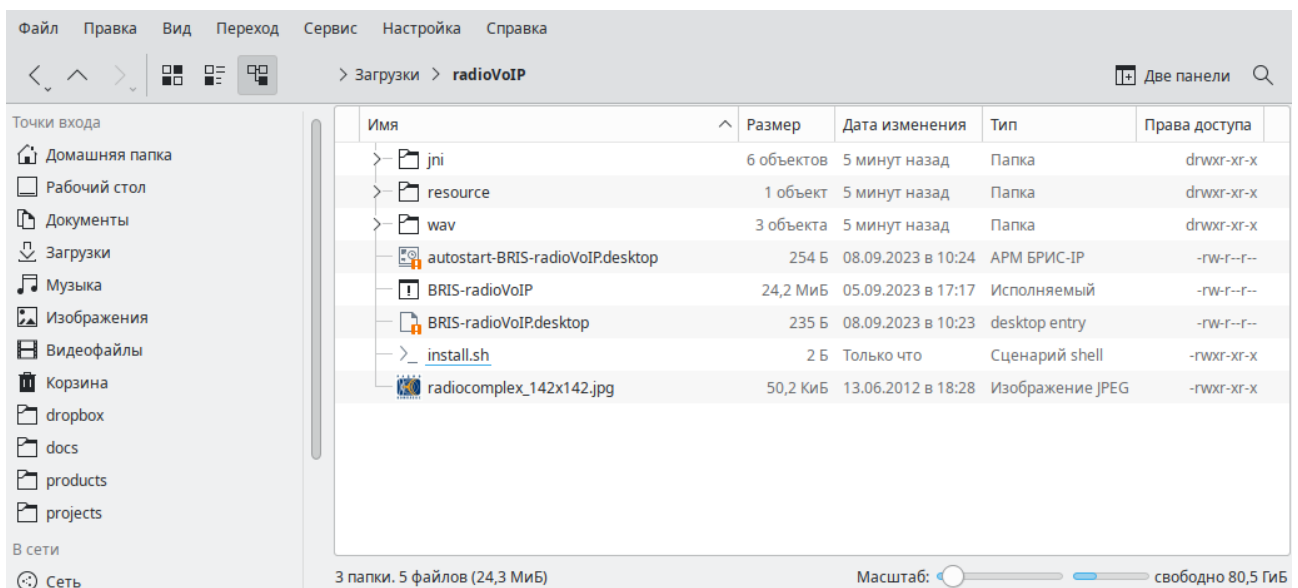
Файл Правка Вид Переход Сервис Настройка Справка

> Загрузки > radioVoIP

Две панели

Точки входа
Домашняя папка
Рабочий стол
Документы
Загрузки
Музыка
Изображения
Видеофайлы
Корзина
dropbox
docs
products
projects
В сети
Сеть

| Имя | Размер | Дата изменения | Тип | Права доступа |
|---|---|---|---|---|
| jni | 6 объектов | 5 минут назад | Папка | drwxr-xr-x |
| resource | 1 объект | 5 минут назад | Папка | drwxr-xr-x |
| wav | 3 объекта | 5 минут назад | Папка | drwxr-xr-x |
| autostart-BRIS-radioVoIP.desktop | 254 Б | 08.09.2023 в 10:24 | АРМ БРИС-IP | -rw-r--r-- |
| BRIS-radioVoIP | 24,2 МиБ | 05.09.2023 в 17:17 | Исполняемый | -rw-r--r-- |
| BRIS-radioVoIP.desktop | 235 Б | 08.09.2023 в 10:23 | desktop entry | -rw-r--r-- |
| install.sh | 2 Б | Только что | Сценарий shell | -rwxr-xr-x |
| radiocomplex_142x142.jpg | 50,2 КиБ | 13.06.2012 в 18:28 | Изображение JPEG | -rwxr-xr-x |

3 папки. 5 файлов (24,3 МиБ)
Масштаб:
свободно 80,5 ГиБ